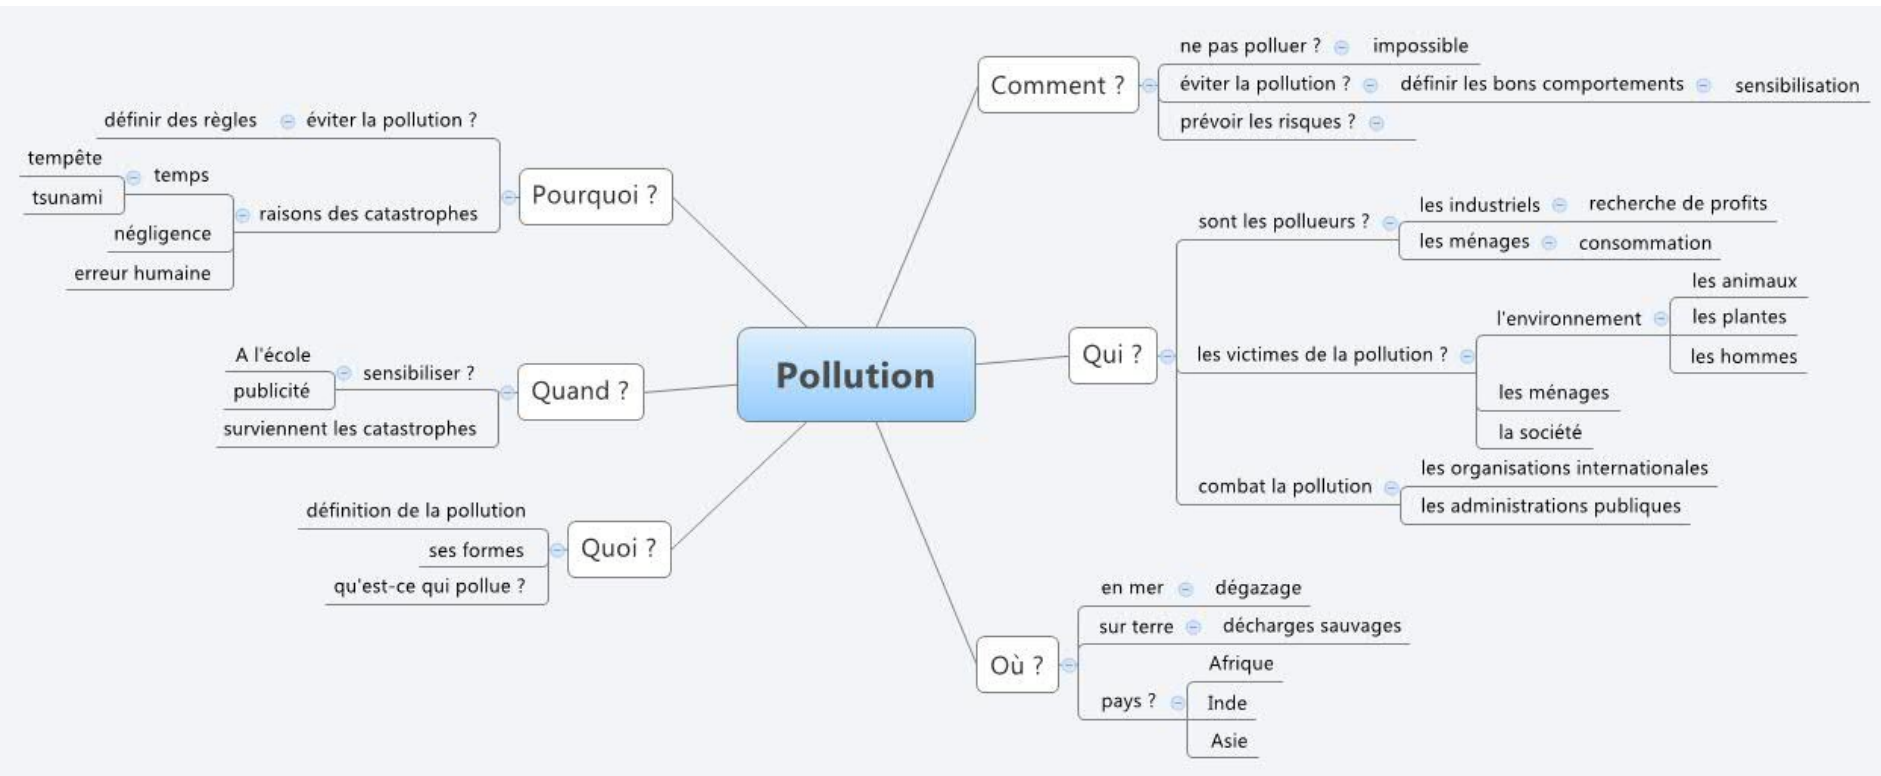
Pollution

Pourquoi ?
éviter la pollution ?
définir des règles
raisons des catastrophes
temps
tempête
tsunami
négligence
erreur humaine

Quand ?
sensibiliser ?
A l'école
publicité
surviennent les catastrophes

Quoi ?
définition de la pollution
ses formes
qu'est-ce qui pollue ?

Comment ?
ne pas polluer ?
impossible
éviter la pollution ?
définir les bons comportements
sensibilisation
prévoir les risques ?

Qui ?
sont les pollueurs ?
les industriels
recherche de profits
les ménages
consommation
les victimes de la pollution ?
l'environnement
les animaux
les plantes
les hommes
les ménages
la société
combat la pollution
les organisations internationales
les administrations publiques

Où ?
en mer
dégazage
sur terre
décharges sauvages
pays ?
Afrique
Inde
Asie